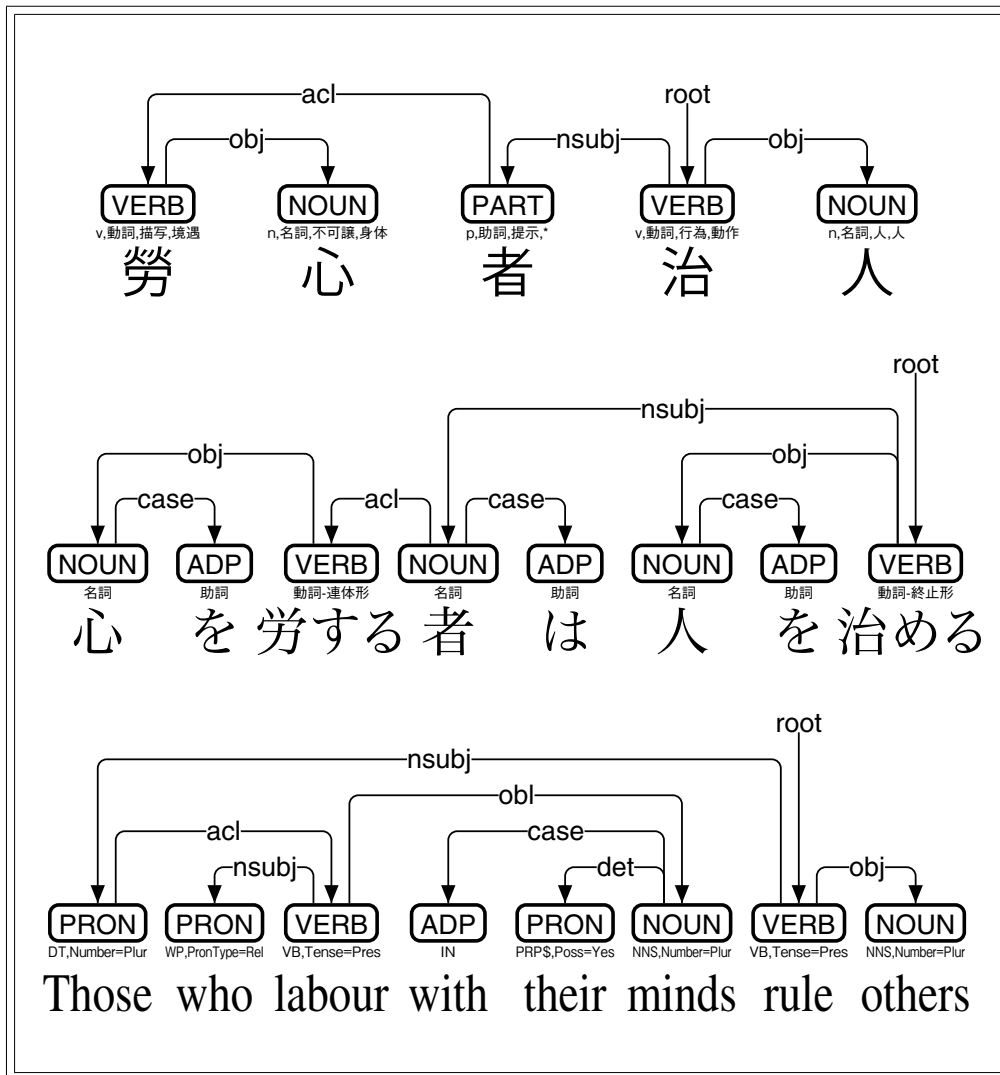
acl
obj
root
nsubj
obj
VERB
v,動詞,描写,境遇
NOUN
n,名詞,不可譲,身体
PART
p,助詞,提示,*
VERB
v,動詞,行為,動作
NOUN
n,名詞,人,人
勞 心 者 治 人

root
nsubj
obj
obj
case
acl
case
case
NOUN
名詞
ADP
助詞
VERB
動詞-連体形
NOUN
名詞
ADP
助詞
NOUN
名詞
ADP
助詞
VERB
動詞-終止形
心 を 労する 者 は 人 を 治める

root
nsubj
obl
acl
case
nsubj
det
obj
PRON
DT,Number=Plur
PRON
WP,PronType=Rel
VERB
VB,Tense=Pres
ADP
IN
PRON
PRP$,Poss=Yes
NOUN
NNS,Number=Plur
VERB
VB,Tense=Pres
NOUN
NNS,Number=Plur
Those who labour with their minds rule others